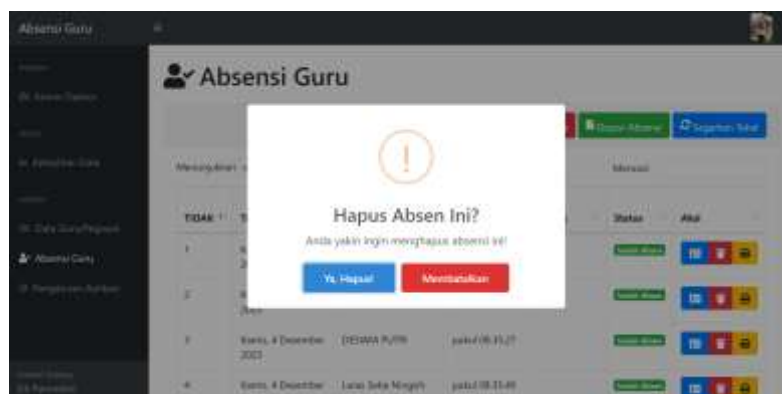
Absensi Guru

Absensi Guru

Menampilkan

Mencari

TIDAK

Status

Aksi

1

2

3

Kamis, 4 Desember 2023

DESWITA PUTRI

pukul 08.15.27

4

Kamis, 4 Desember

Lanas Setia Ningsih

pukul 08.33.49

Absensi Guru

Hapus Absen Ini?

Anda yakin ingin menghapus absensi ini!

Ya, Hapus!

Membatalkan